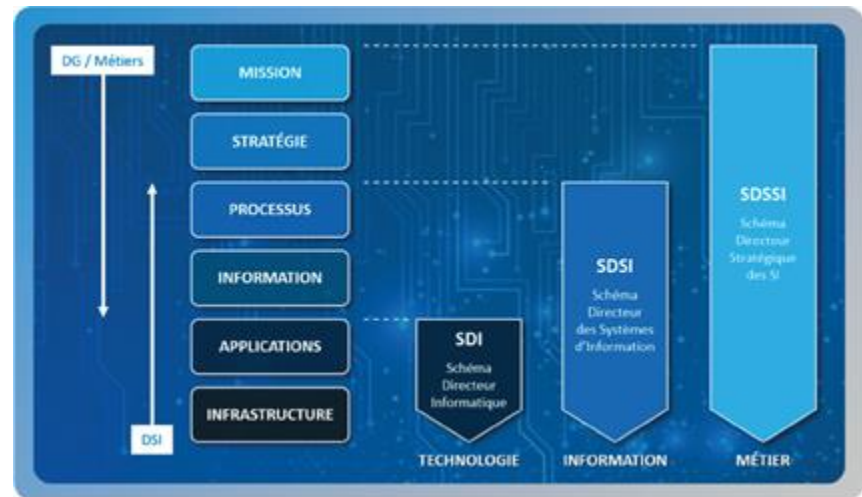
DG / Métiers

DSI

MISSION

STRATÉGIE

PROCESSUS

INFORMATION

APPLICATIONS

INFRASTRUCTURE

SDI
Schéma Directeur Informatique

SDSI
Schéma Directeur des Systèmes d'Information

SDSSI
Schéma Directeur Stratégique des SI

TECHNOLOGIE

INFORMATION

MÉTIER